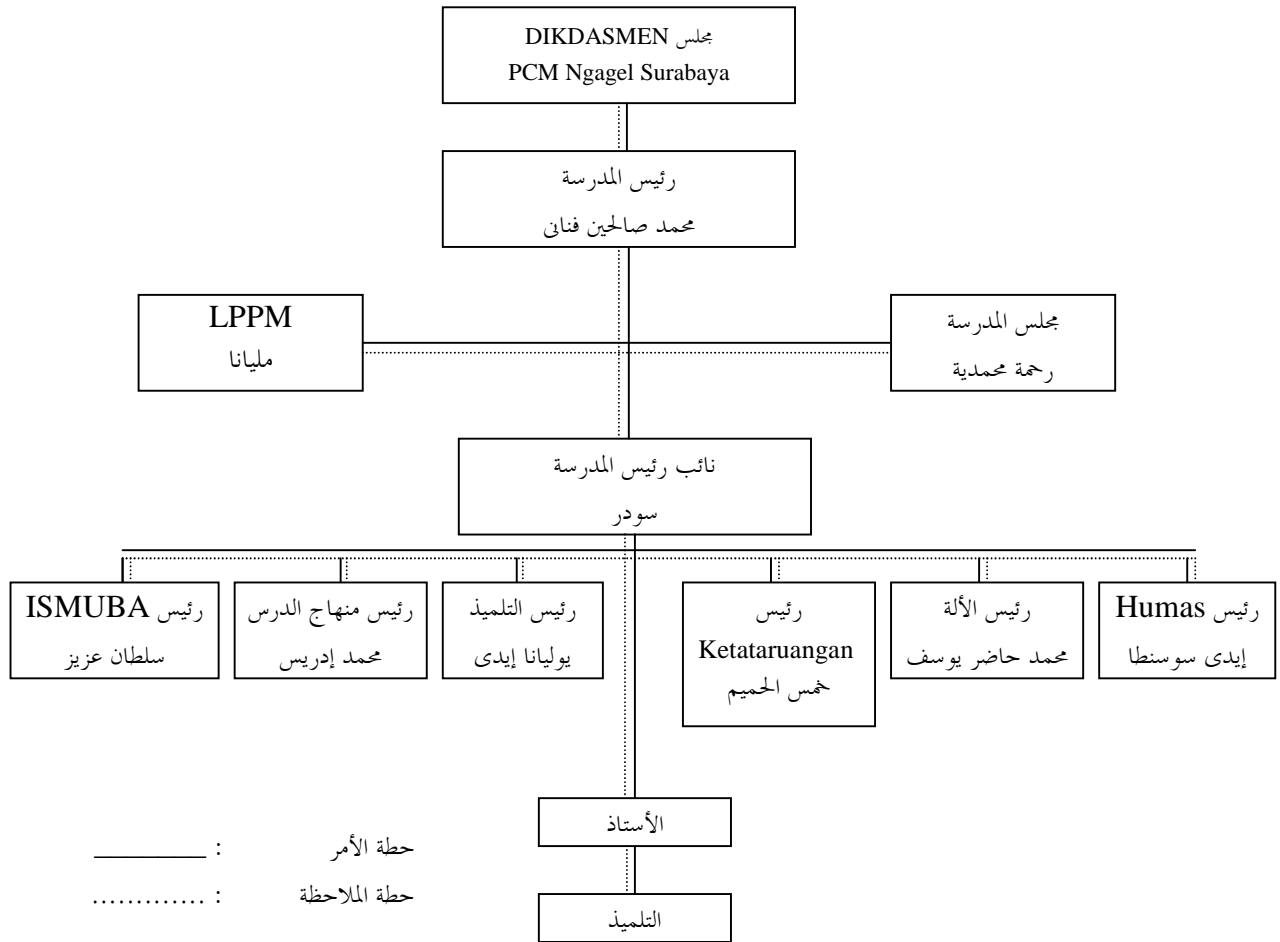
مجلس DIKDASMEN
PCM Ngagel Surabaya

رئيس المدرسة
محمد صالحين فنانى

LPPM
مليانا

مجلس المدرسة
رحمة محمدية

نائب رئيس المدرسة
سودر

رئيس Humas
إيدى سوسنطا

رئيس الألة
محمد حاضر يوسف

رئيس
Ketataruangan
خمس الحميم

رئيس التلميذ
يوليانا إيدى

رئيس منهاج الدرس
محمد إدريس

رئيس ISMUBA
سلطان عزيز

الأستاذ

التلميذ

حطة الأمر : ________

حطة الملاحظة : ............